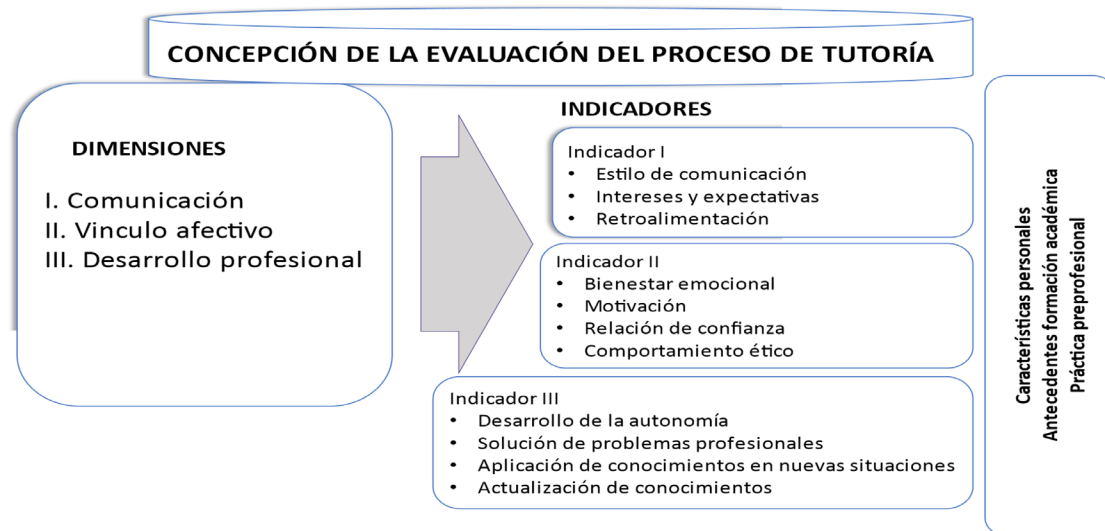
CONCEPCIÓN DE LA EVALUACIÓN DEL PROCESO DE TUTORÍA

DIMENSIONES

I. Comunicación
II. Vinculo afectivo
III. Desarrollo profesional

INDICADORES

Indicador I
• Estilo de comunicación
• Intereses y expectativas
• Retroalimentación

Indicador II
• Bienestar emocional
• Motivación
• Relación de confianza
• Comportamiento ético

Indicador III
• Desarrollo de la autonomía
• Solución de problemas profesionales
• Aplicación de conocimientos en nuevas situaciones
• Actualización de conocimientos

Características personales
Antecedentes formación académica
Práctica preprofesional